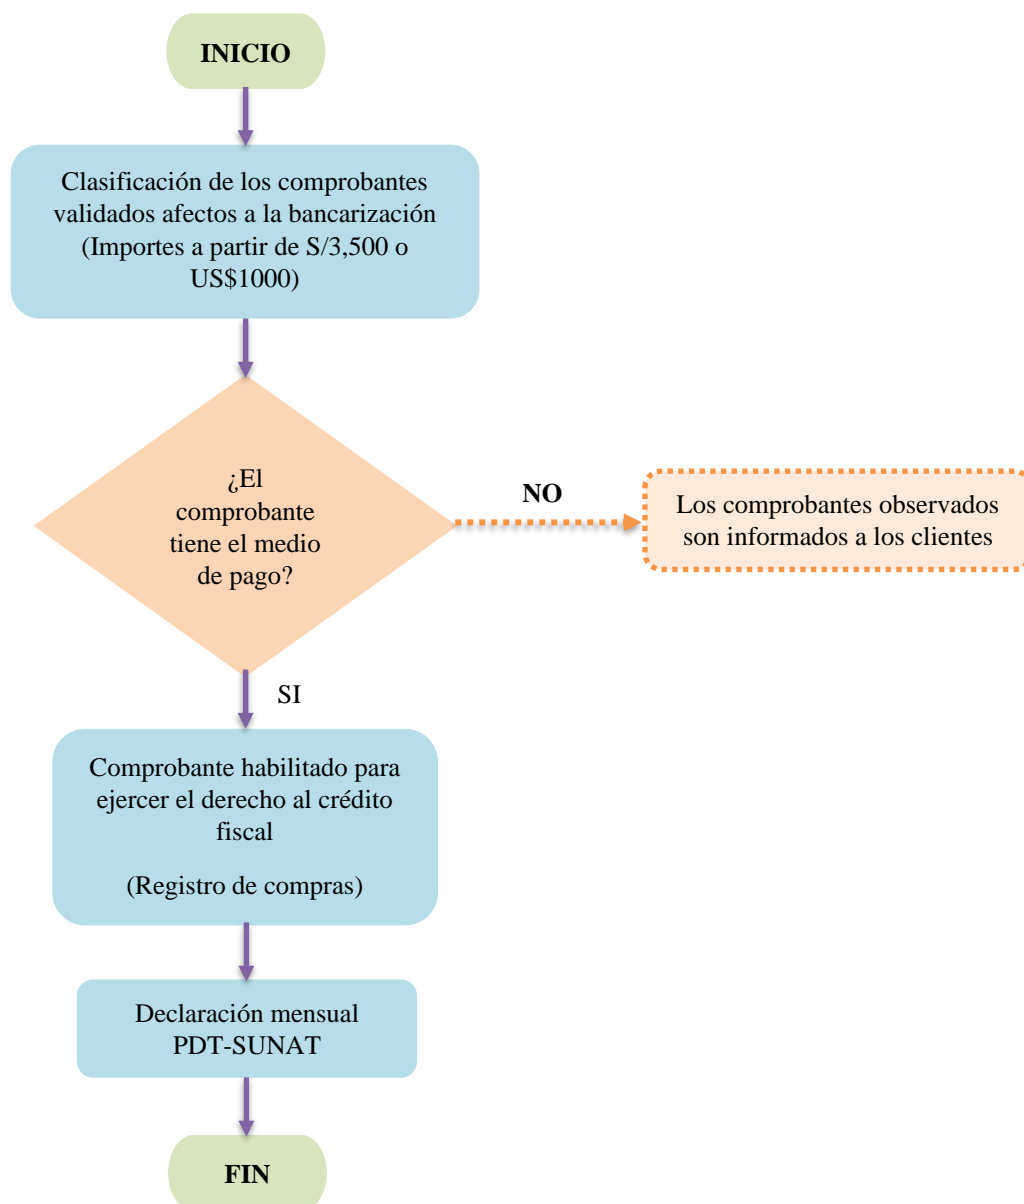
INICIO

Clasificación de los comprobantes validados afectos a la bancarización (Importes a partir de S/3,500 o US$1000)

¿El comprobante tiene el medio de pago?

NO

Los comprobantes observados son informados a los clientes

SI

Comprobante habilitado para ejercer el derecho al crédito fiscal

(Registro de compras)

Declaración mensual PDT-SUNAT

FIN